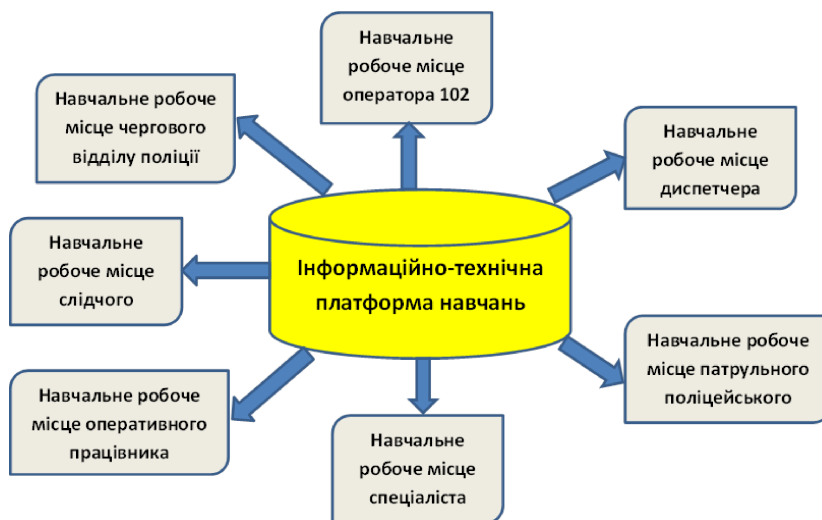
Навчальне робоче місце оператора 102

Навчальне робоче місце чергового відділу поліції

Навчальне робоче місце диспетчера

Навчальне робоче місце слідчого

Інформаційно-технічна платформа навчань

Навчальне робоче місце патрульного поліцейського

Навчальне робоче місце оперативного працівника

Навчальне робоче місце спеціаліста